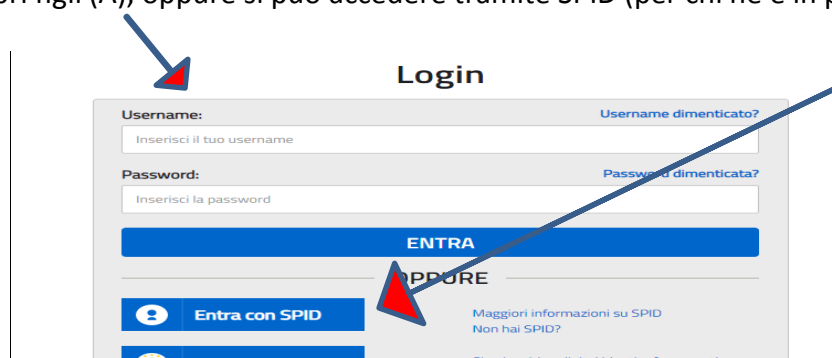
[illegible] figli (A), oppure si può accedere tramite SPID (per chi ne è in p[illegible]

Login

Username:

Username dimenticato?

Inserisci il tuo username

Password:

Password dimenticata?

Inserisci la password

ENTRA

OPPURE

Entra con SPID

Maggiori informazioni su SPID
Non hai SPID?